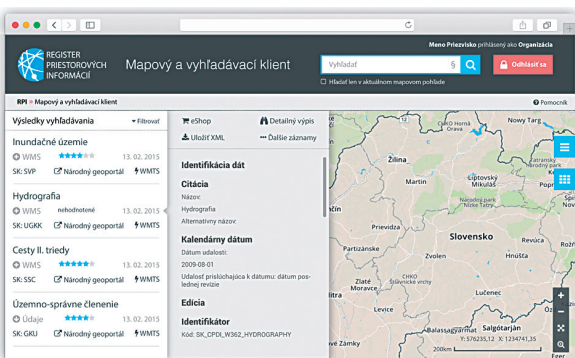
REGISTER PRIESTOROVÝCH INFORMÁCIÍ

Mapový a vyhľadávací klient

Meno Priezvisko prihlásený ako Organizácia

Vyhľadať

Hľadať len v aktuálnom mapovom pohľade

Odhlásiť sa

RPI » Mapový a vyhľadávací klient

Pomocník

Výsledky vyhľadávania

Filtrovať

Inundačné územie
WMS ★★★★☆ 13. 02. 2015
SK: SVP Národný geoportál WMTS

Hydrografia
WMS nehodnotené 13. 02. 2015
SK: UGKK Národný geoportál WMTS

Cesty II. triedy
WMS ★★★★☆ 13. 02. 2015
SK: SSC Národný geoportál WMTS

Územno-správne členenie
Údaje ★★★★☆ 13. 02. 2015
SK: GKU Národný geoportál WMTS

eShop
Detailný výpis
Uložiť XML
Ďalšie záznamy

Identifikácia dát

Citácia

Názov:
Hydrografia
Alternatívny názov:

Kalendárny dátum

Dátum udalosti:
2009-08-01
Udalosť prislúchajúca k dátumu: dátum poslednej revízie

Edícia

Identifikátor

Kód: SK_CPDI_W362_HYDROGRAPHY

Žilina
Liptovský Mikuláš
Poprad
Prievidza
Banská Bystrica
Slovensko
Partizánske
Zvolen
Lučenec
Levice
Salgótarján
Nové Zámky
200km
X: 576235,12 Y: 1234741,35